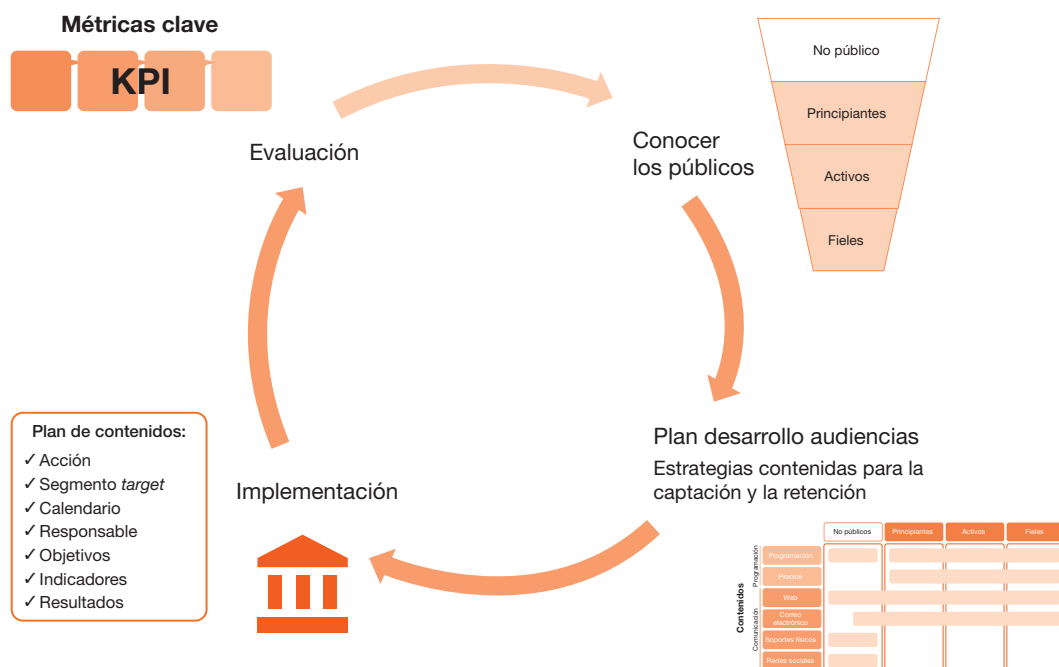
Métricas clave

KPI

Evaluación

Conocer los públicos

No público

Principiantes

Activos

Fieles

Plan desarrollo audiencias

Estrategias contenidas para la captación y la retención

Implementación

Plan de contenidos:
✓ Acción
✓ Segmento *target*
✓ Calendario
✓ Responsable
✓ Objetivos
✓ Indicadores
✓ Resultados

| | | No públicos | Principiantes | Activos | Fieles |
|---|---|---|---|---|---|
| Contenidos | Programación | Programación | | | |
| | | Precios | | | |
| | Comunicación | Web | | | |
| | | Correo electrónico | | | |
| | | Soportes físicos | | | |
| | | Redes sociales | | | |